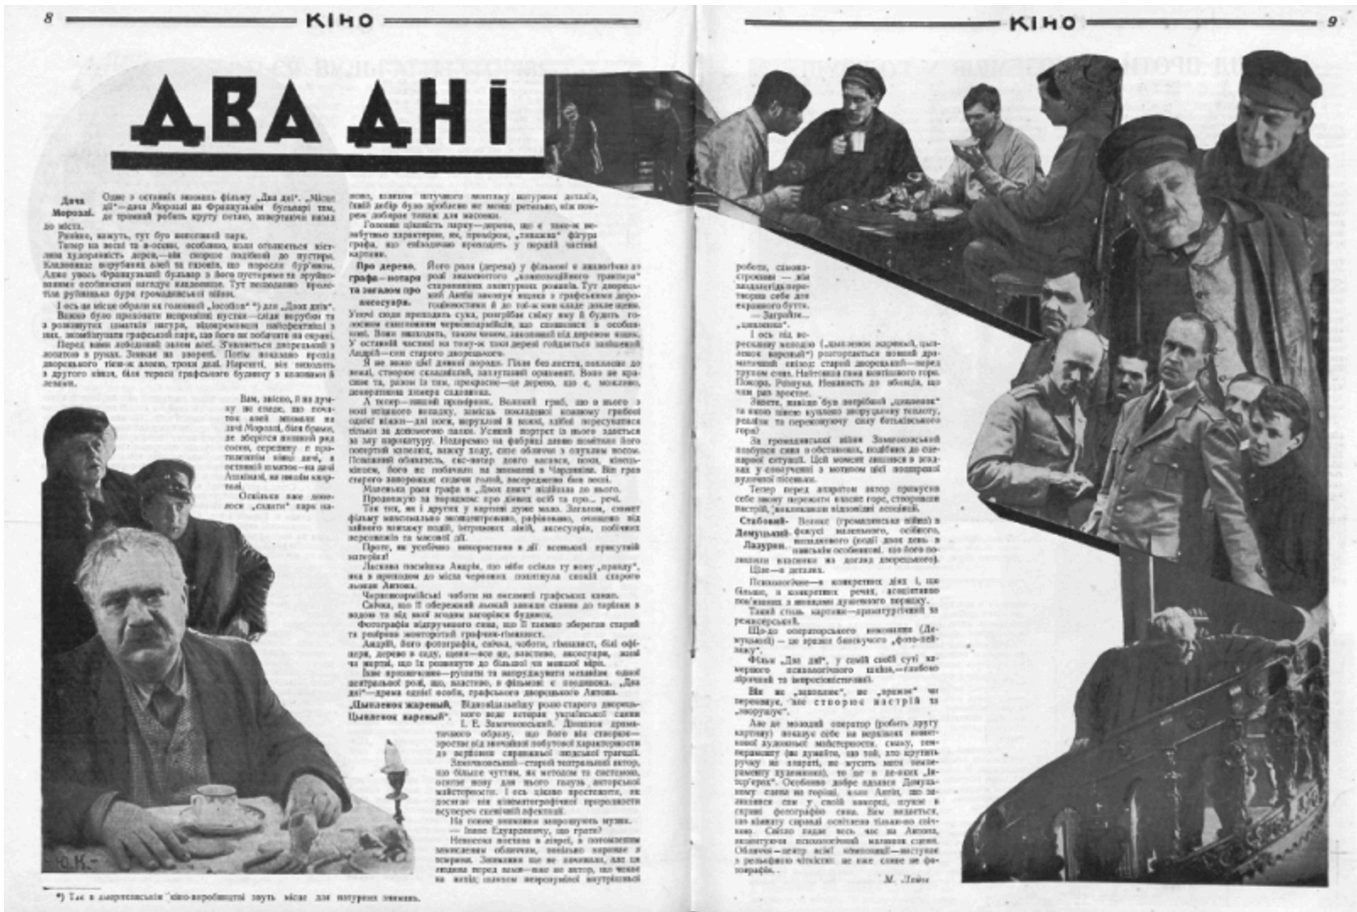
8 КІНО

ДВА ДНІ

Дача Морозлі. Одне з останніх знимань фільму „Два дні". „Місце дії"—дача Морозлі на Французькім бульварі тим, де трамвай робить круту петлю, повертаючи назад до міста.

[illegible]

Вам, звісно, й на думку не спаде, що почалося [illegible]

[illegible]

Про дерево, графа—потаря та загалом про аксесуари. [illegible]

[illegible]

„Цыпленок жареный, Цыпленок вареный". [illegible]

— Іване Едуардовичу, що грати?

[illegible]

*) Так в американській кіно-виробництві звуть місце для натурних знимань.

КІНО 9

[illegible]

— Загройте... „цыпленка".

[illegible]

Стабовий-Демуцький-Лазурин. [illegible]

Фільм „Два дні", у своїй самій суті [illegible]

Він не „заполняє", не „прикрає" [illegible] творить настрій та „зворушує".

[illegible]

М. Лейн